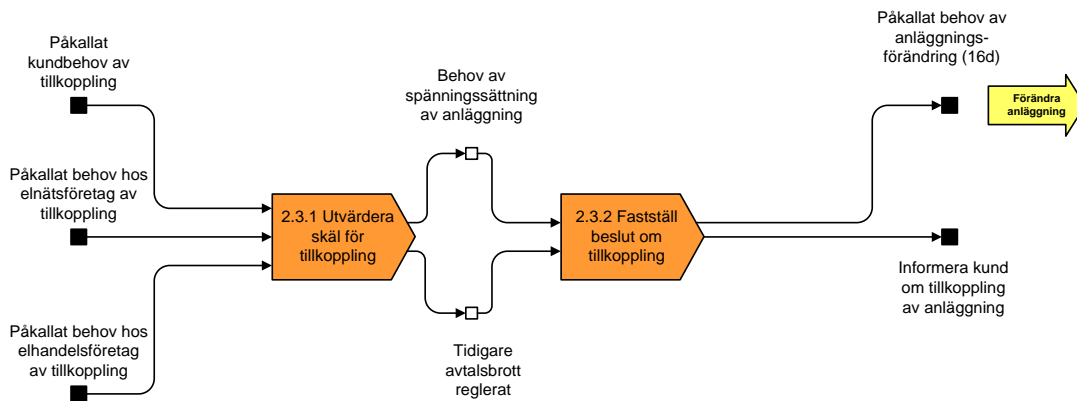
Påkallat kundbehov av tillkoppling

Påkallat behov hos elnätsföretag av tillkoppling

Påkallat behov hos elhandelsföretag av tillkoppling

2.3.1 Utvärdera skäl för tillkoppling

Behov av spänningssättning av anläggning

Tidigare avtalsbrott reglerat

2.3.2 Fastställ beslut om tillkoppling

Påkallat behov av anläggningsförändring (16d)

Förändra anläggning

Informera kund om tillkoppling av anläggning